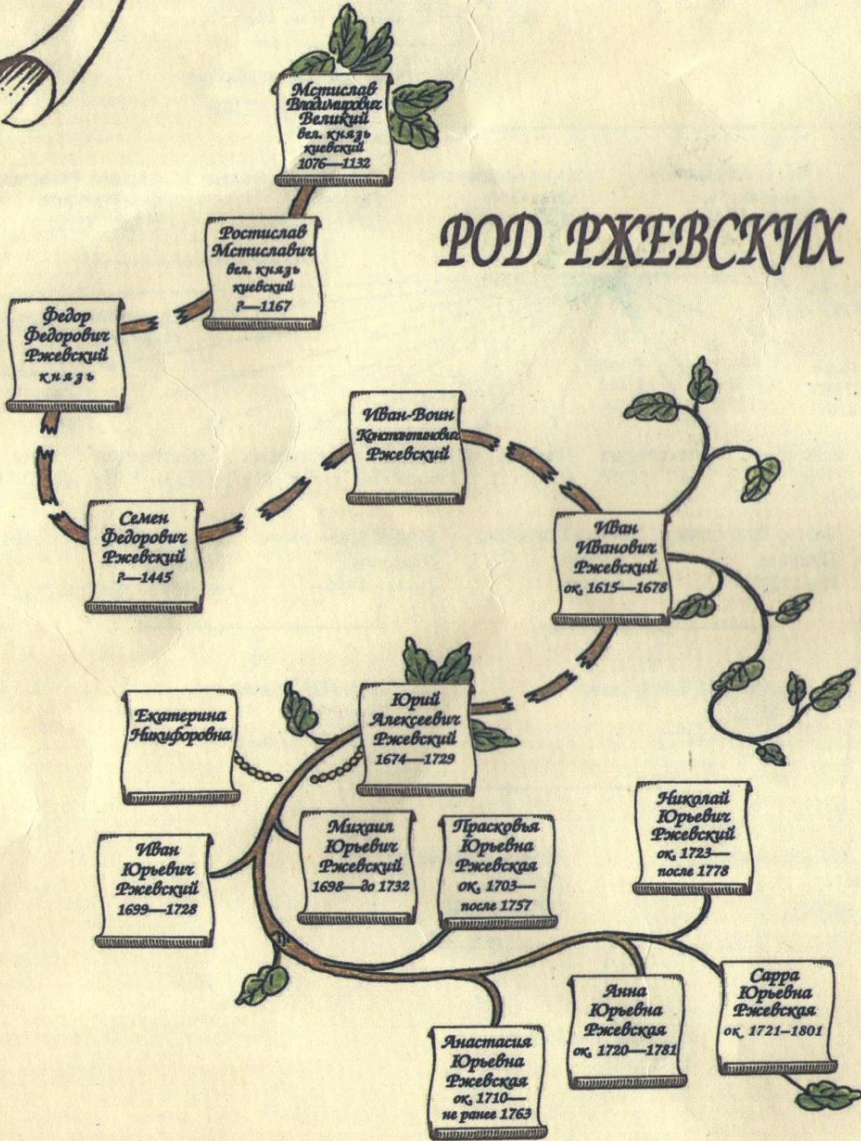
РОД РЖЕВСКИХ

Мстислав Владимирович Великий вел. князь киевский 1076—1132

Ростислав Мстиславич вел. князь киевский ?—1167

Федор Федорович Ржевский князь

Иван-Воин Константинович Ржевский

Семен Федорович Ржевский ?—1445

Иван Иванович Ржевский ок. 1615—1678

Екатерина Никифоровна

Юрий Алексеевич Ржевский 1674—1729

Николай Юрьевич Ржевский ок. 1723— после 1778

Иван Юрьевич Ржевский 1699—1728

Михаил Юрьевич Ржевский 1698—до 1732

Прасковья Юрьевна Ржевская ок. 1703— после 1757

Анна Юрьевна Ржевская ок. 1720—1781

Сарра Юрьевна Ржевская ок. 1721—1801

Анастасия Юрьевна Ржевская ок. 1710— не ранее 1763